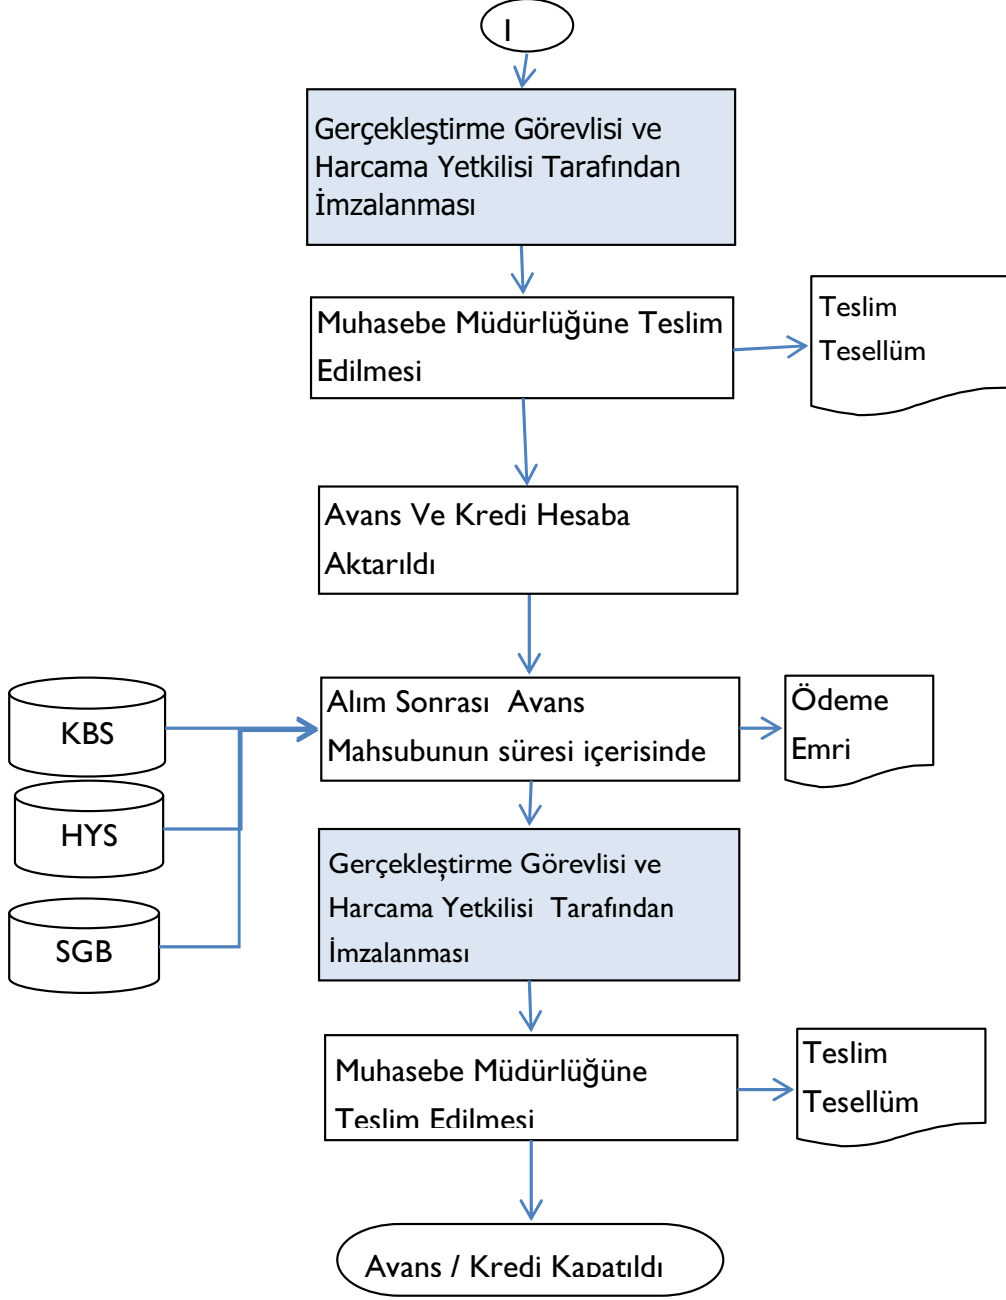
I

Gerçekleştirme Görevlisi ve Harcama Yetkilisi Tarafından İmzalanması

Muhasebe Müdürlüğüne Teslim Edilmesi

Teslim Tesellüm

Avans Ve Kredi Hesaba Aktarıldı

KBS

HYS

SGB

Alım Sonrası Avans Mahsubunun süresi içerisinde

Ödeme Emri

Gerçekleştirme Görevlisi ve Harcama Yetkilisi Tarafından İmzalanması

Muhasebe Müdürlüğüne Teslim Edilmesi

Teslim Tesellüm

Avans / Kredi Kapatıldı